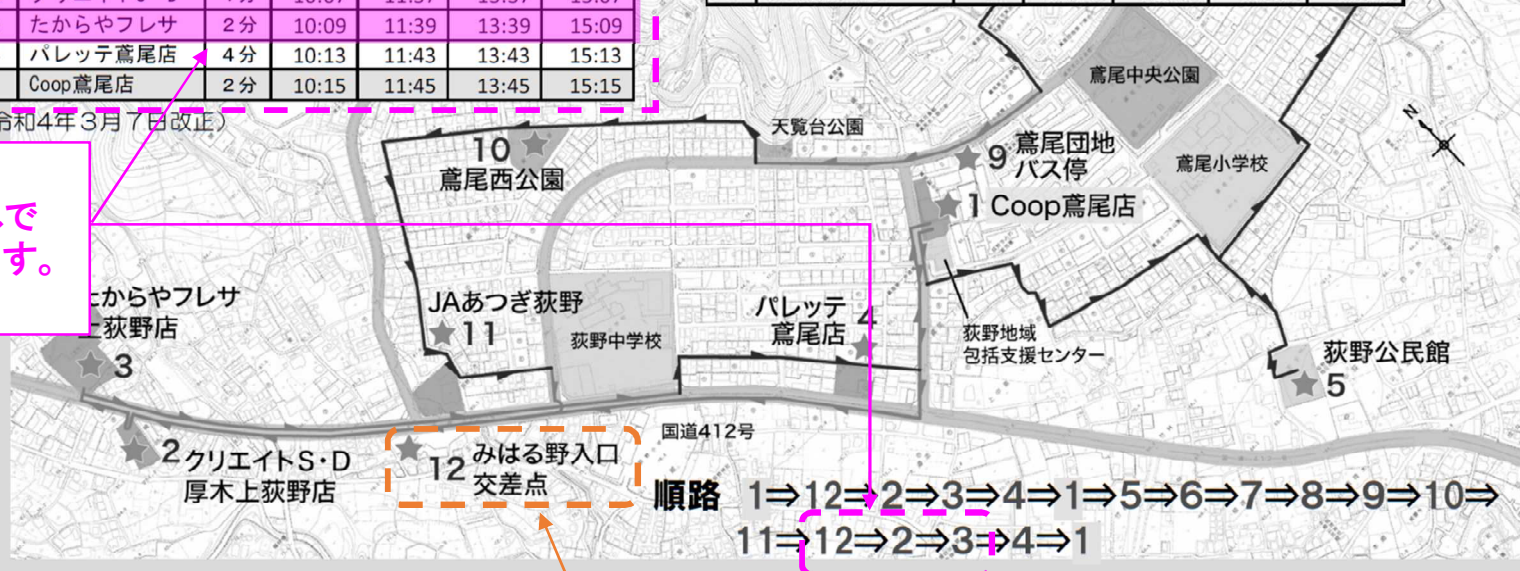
| たからやフレサ | 2分 | 10:09 | 11:39 | 13:39 | 15:09 |
|---|---|---|---|---|---|
| パレッテ鳶尾店 | 4分 | 10:13 | 11:43 | 13:43 | 15:13 |
| Coop鳶尾店 | 2分 | 10:15 | 11:45 | 13:45 | 15:15 |

令和4年3月7日改正）

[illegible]で
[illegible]す。

天覧台公園
鳶尾中央公園
10 鳶尾西公園
9 鳶尾団地 バス停
鳶尾小学校
1 Coop鳶尾店
N
たからやフレサ 上荻野店 3
JAあつぎ荻野 11
荻野中学校
パレッテ 鳶尾店 4
荻野地域 包括支援センター
荻野公民館 5
2 クリエイトS・D 厚木上荻野店
12 みはる野入口 交差点
国道412号

順路 1⇒12⇒2⇒3⇒4⇒1⇒5⇒6⇒7⇒8⇒9⇒10⇒11⇒12⇒2⇒3⇒4⇒1